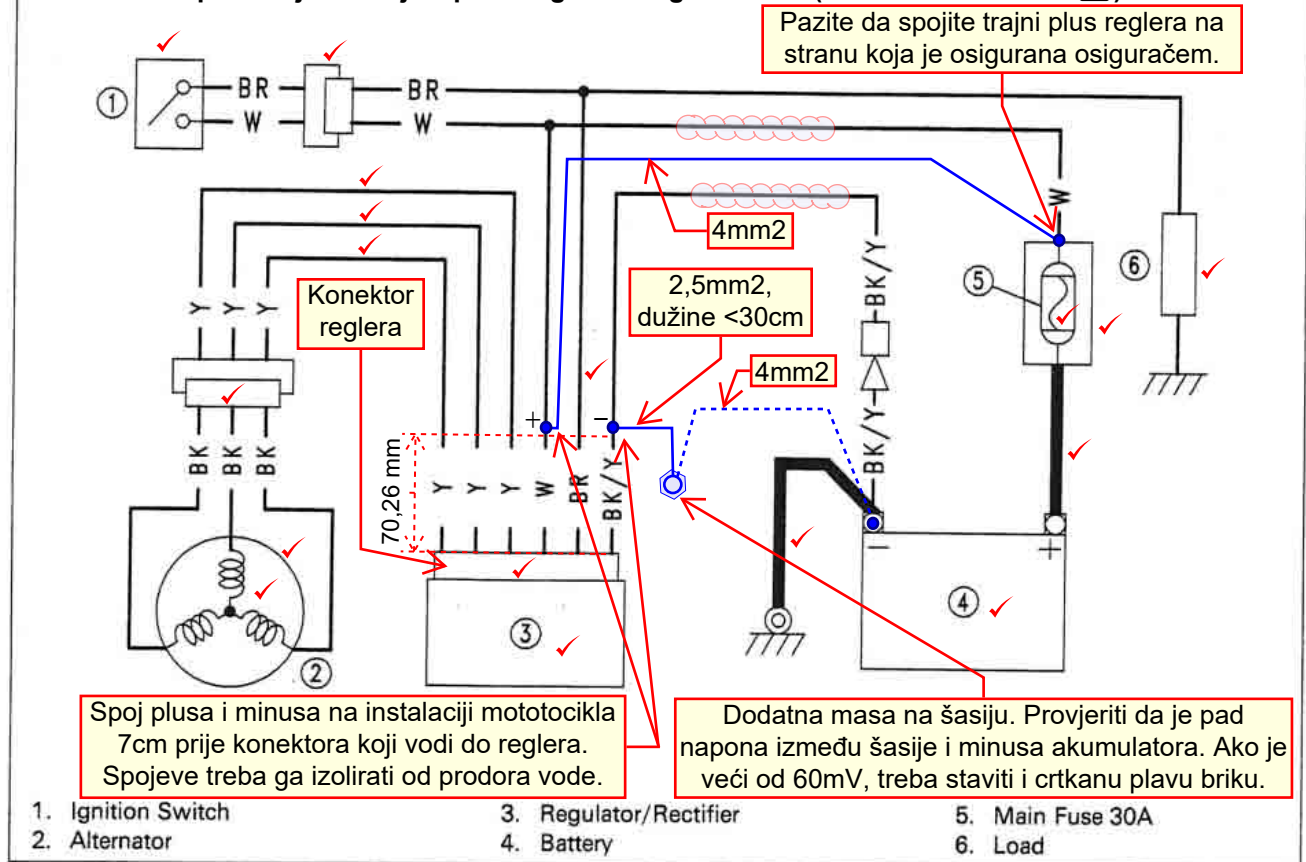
Pazite da spojite trajni plus reglera na stranu koja je osigurana osiguračem.

① BR W BR W

W

4mm2

Y Y Y

Konektor reglera

2,5mm2, dužine <30cm

4mm2

BK/Y

BK/Y

⑤ ⑥

+ −

70,26 mm

Y Y Y W BR BK/Y

BK BK BK

③ ④

② − +

Spoj plusa i minusa na instalaciji mototocikla 7cm prije konektora koji vodi do reglera. Spojeve treba ga izolirati od prodora vode.

Dodatna masa na šasiju. Provjeriti da je pad napona između šasije i minusa akumulatora. Ako je veći od 60mV, treba staviti i crtkanu plavu briku.

1. Ignition Switch
2. Alternator
3. Regulator/Rectifier
4. Battery
5. Main Fuse 30A
6. Load